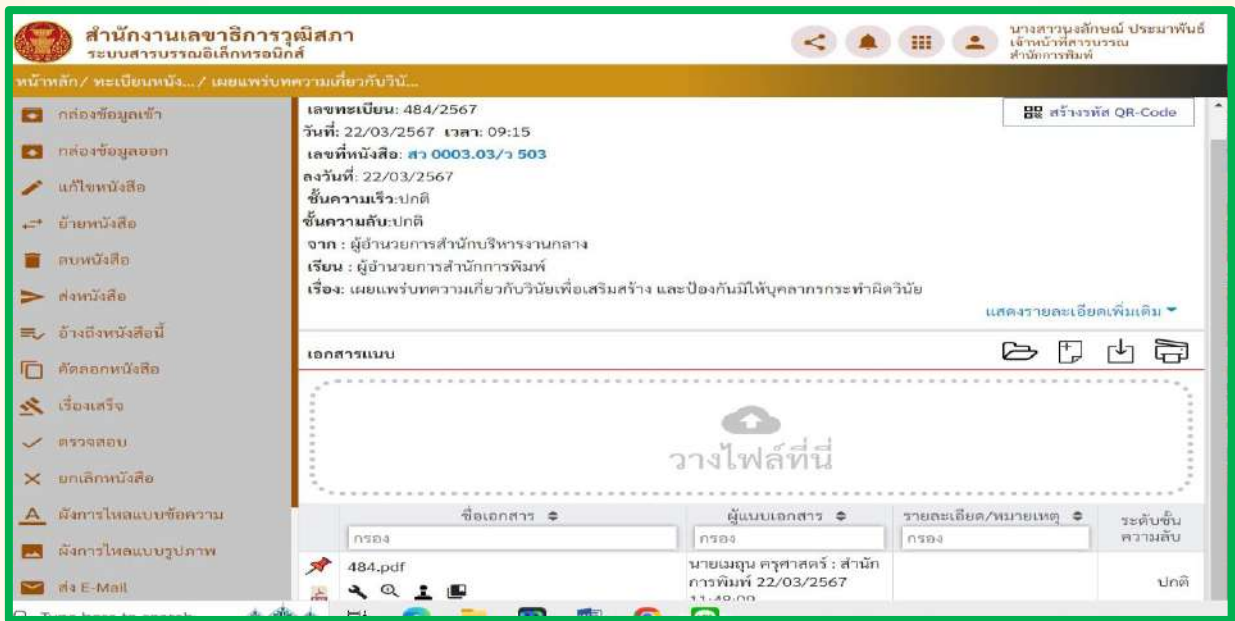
สำนักงานเลขาธิการวุฒิสภา
ระบบสารบรรณอิเล็กทรอนิกส์

นางสาวนงลักษณ์ ประมาพันธ์
เจ้าหน้าที่สารบรรณ
สำนักการพิมพ์

หน้าหลัก/ ทะเบียนหนัง.../ เผยแพร่บทความเกี่ยวกับวินั...

กล่องข้อมูลเข้า
กล่องข้อมูลออก
แก้ไขหนังสือ
ย้ายหนังสือ
ลบหนังสือ
ส่งหนังสือ
อ้างถึงหนังสือนี้
คัดลอกหนังสือ
เรื่องเสร็จ
ตรวจสอบ
ยกเลิกหนังสือ
ผังการไหลแบบข้อความ
ผังการไหลแบบรูปภาพ
ส่ง E-Mail

เลขทะเบียน: 484/2567
วันที่: 22/03/2567 เวลา: 09:15
เลขที่หนังสือ: สว 0003.03/ว 503
ลงวันที่: 22/03/2567
ชั้นความเร็ว:ปกติ
ชั้นความลับ:ปกติ
จาก : ผู้อำนวยการสำนักบริหารงานกลาง
เรียน : ผู้อำนวยการสำนักการพิมพ์
เรื่อง: เผยแพร่บทความเกี่ยวกับวินัยเพื่อเสริมสร้าง และป้องกันมิให้บุคลากรกระทำผิดวินัย

สร้างรหัส QR-Code

แสดงรายละเอียดเพิ่มเติม

เอกสารแนบ

วางไฟล์ที่นี่

| ชื่อเอกสาร | ผู้แนบเอกสาร | รายละเอียด/หมายเหตุ | ระดับชั้นความลับ |
|---|---|---|---|
| กรอง | กรอง | กรอง | |
| 484.pdf | นายเมฆุน ครุศาสตร์ : สำนักการพิมพ์ 22/03/2567 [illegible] | | ปกติ |

Type here to search